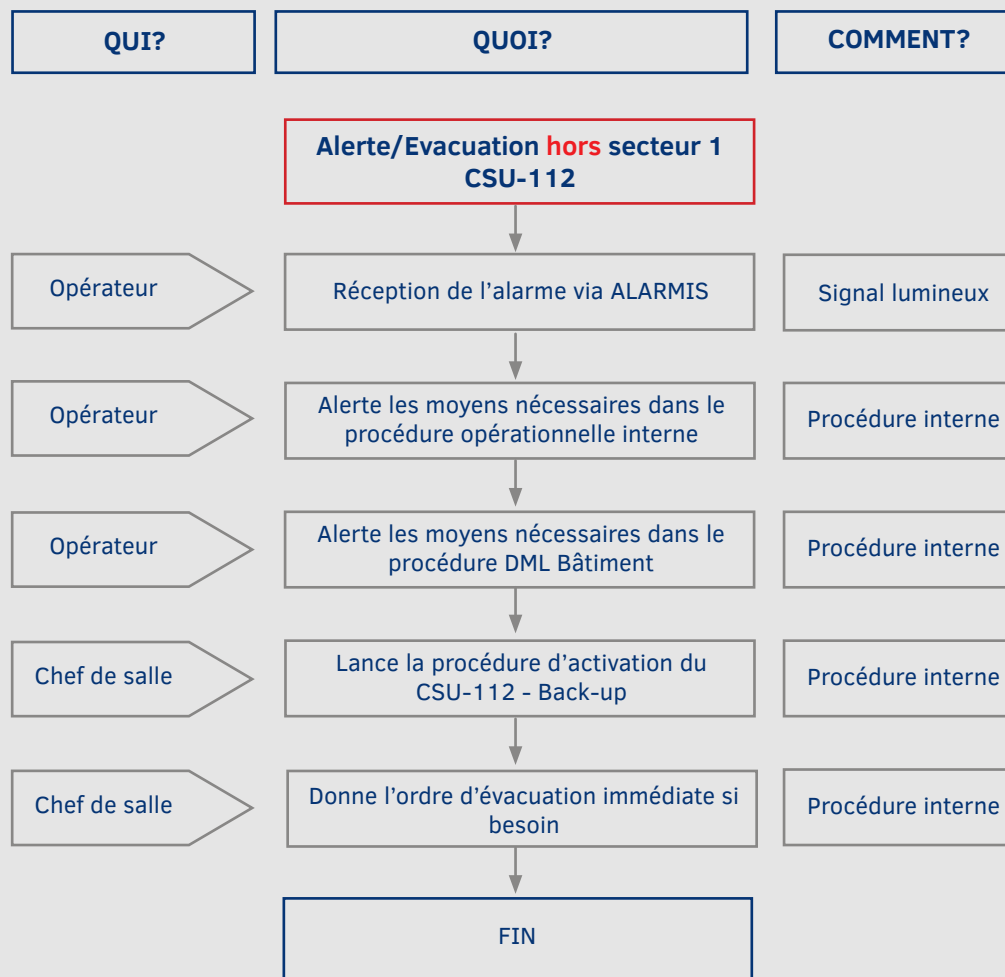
QUI?

QUOI?

COMMENT?

Alerte/Evacuation hors secteur 1
CSU-112

Opérateur

Réception de l'alarme via ALARMIS

Signal lumineux

Opérateur

Alerte les moyens nécessaires dans le procédure opérationnelle interne

Procédure interne

Opérateur

Alerte les moyens nécessaires dans le procédure DML Bâtiment

Procédure interne

Chef de salle

Lance la procédure d'activation du CSU-112 - Back-up

Procédure interne

Chef de salle

Donne l'ordre d'évacuation immédiate si besoin

Procédure interne

FIN